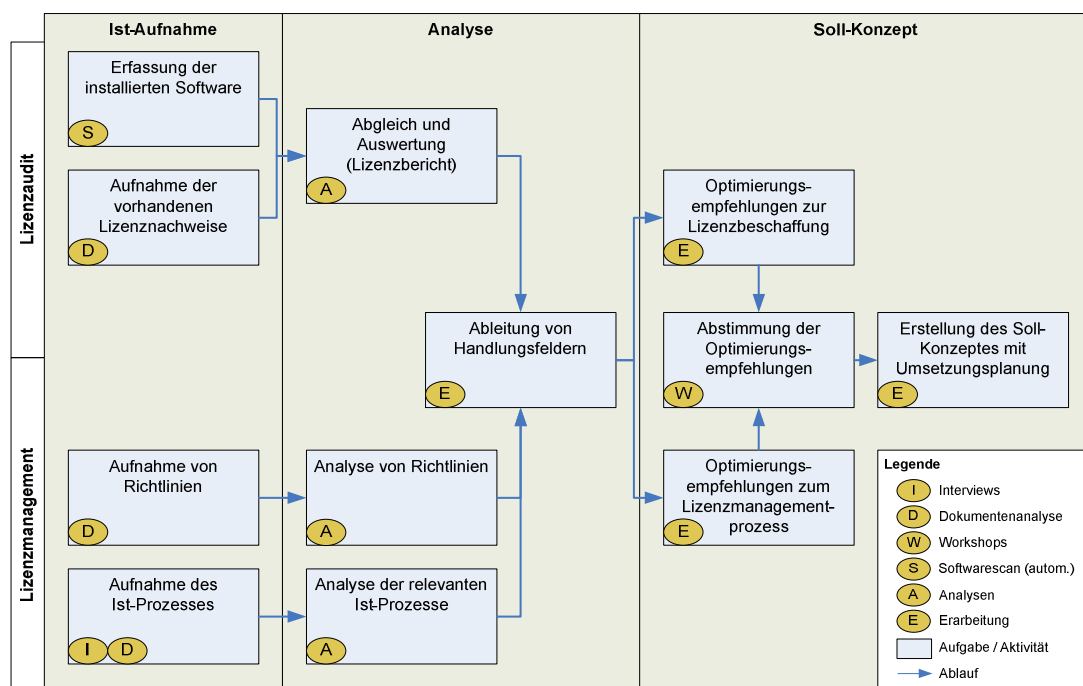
Ist-Aufnahme

Analyse

Soll-Konzept

Lizenzaudit

Lizenzmanagement

Erfassung der installierten Software
S

Aufnahme der vorhandenen Lizenznachweise
D

Abgleich und Auswertung (Lizenzbericht)
A

Optimierungsempfehlungen zur Lizenzbeschaffung
E

Ableitung von Handlungsfeldern
E

Abstimmung der Optimierungsempfehlungen
W

Erstellung des Soll-Konzeptes mit Umsetzungsplanung
E

Aufnahme von Richtlinien
D

Analyse von Richtlinien
A

Optimierungsempfehlungen zum Lizenzmanagementprozess
E

Aufnahme des Ist-Prozesses
I D

Analyse der relevanten Ist-Prozesse
A

Legende
I Interviews
D Dokumentenanalyse
W Workshops
S Softwarescan (autom.)
A Analysen
E Erarbeitung
Aufgabe / Aktivität
Ablauf